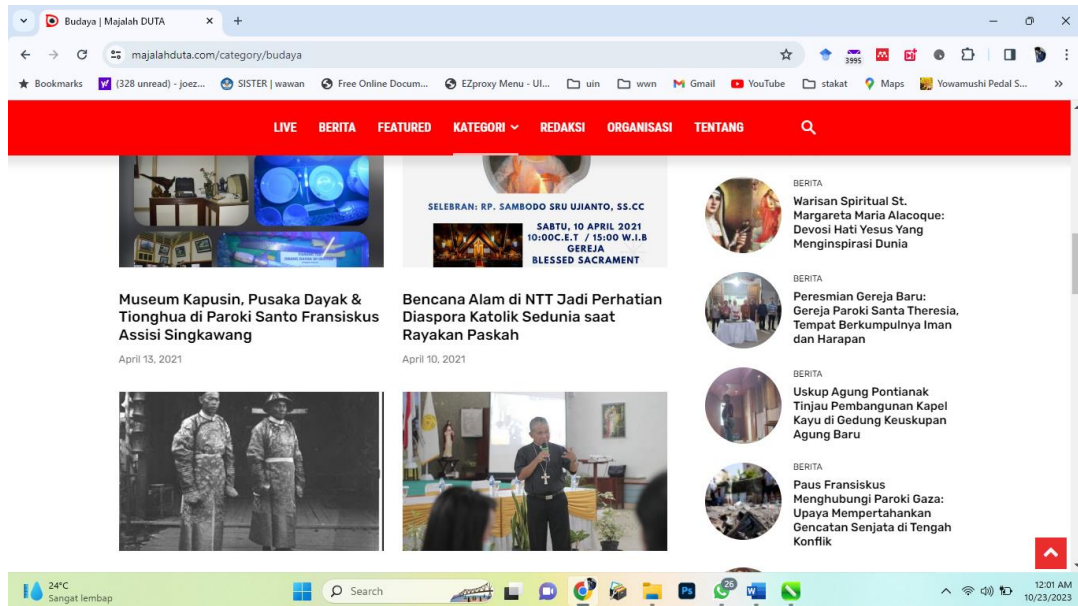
Budaya | Majalah DUTA

majalahduta.com/category/budaya

Bookmarks (328 unread) - joez... SISTER | wawan Free Online Docum... EZproxy Menu - UI... uin wwn Gmail YouTube stakat Maps Yowamushi Pedal S...

LIVE BERITA FEATURED KATEGORI ORGANISASI REDAKSI TENTANG

SELEBRAN: RP. SAMBODO SRU UJIANTO, SS.CC
SABTU, 10 APRIL 2021
10:00C.E.T / 15:00 W.I.B
GEREJA
BLESSED SACRAMENT

Museum Kapusin, Pusaka Dayak & Tionghua di Paroki Santo Fransiskus Assisi Singkawang
April 13, 2021

Bencana Alam di NTT Jadi Perhatian Diaspora Katolik Sedunia saat Rayakan Paskah
April 10, 2021

BERITA
Warisan Spiritual St. Margareta Maria Alacoque: Devosi Hati Yesus Yang Menginspirasi Dunia

BERITA
Peresmian Gereja Baru: Gereja Paroki Santa Theresia, Tempat Berkumpulnya Iman dan Harapan

BERITA
Uskup Agung Pontianak Tinjau Pembangunan Kapel Kayu di Gedung Keuskupan Agung Baru

BERITA
Paus Fransiskus Menghubungi Paroki Gaza: Upaya Mempertahankan Gencatan Senjata di Tengah Konflik

24°C
Sangat lembap
Search
12:01 AM
10/23/2023